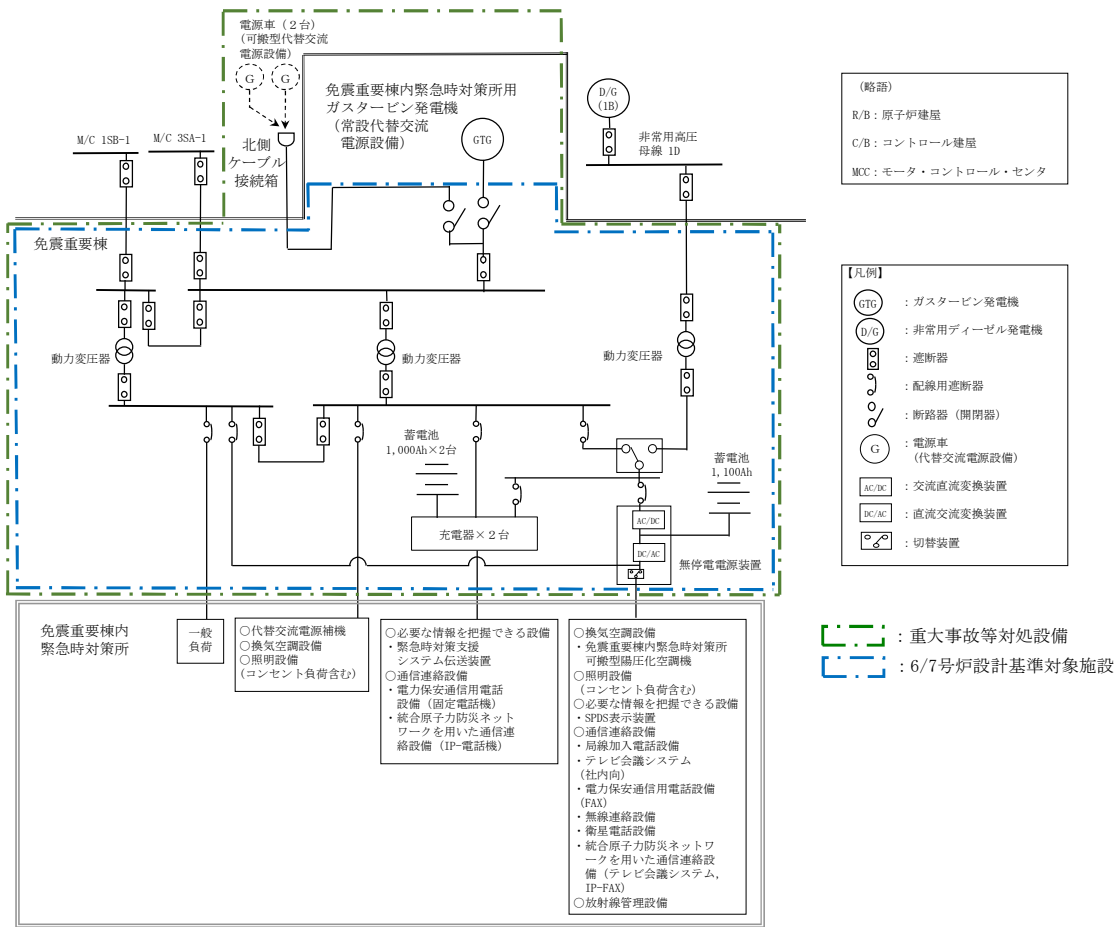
電源車（２台）
（可搬型代替交流電源設備）

G　G

免震重要棟内緊急時対策所用
ガスタービン発電機
（常設代替交流電源設備）

GTG

D/G
(1B)

非常用高圧
母線 1D

M/C 1SB-1　M/C 3SA-1

北側
ケーブル
接続箱

免震重要棟

動力変圧器　動力変圧器　動力変圧器

蓄電池
1,000Ah×２台

蓄電池
1,100Ah

充電器×２台

AC/DC
DC/AC
無停電電源装置

免震重要棟内
緊急時対策所

一般
負荷

○代替交流電源補機
○換気空調設備
○照明設備
（コンセント負荷含む）

○必要な情報を把握できる設備
・緊急時対策支援システム伝送装置
○通信連絡設備
・電力保安通信用電話設備（固定電話機）
・統合原子力防災ネットワークを用いた通信連絡設備（IP-電話機）

○換気空調設備
・免震重要棟内緊急時対策所可搬型陽圧化空調機
○照明設備
（コンセント負荷含む）
○必要な情報を把握できる設備
・SPDS表示装置
○通信連絡設備
・局線加入電話設備
・テレビ会議システム（社内向）
・電力保安通信用電話設備（FAX）
・無線連絡設備
・衛星電話設備
・統合原子力防災ネットワークを用いた通信連絡設備（テレビ会議システム，IP-FAX）
○放射線管理設備

（略語）
R/B：原子炉建屋
C/B：コントロール建屋
MCC：モータ・コントロール・センタ

【凡例】
GTG：ガスタービン発電機
D/G：非常用ディーゼル発電機
：遮断器
：配線用遮断器
：断路器（開閉器）
G：電源車（代替交流電源設備）
AC/DC：交流直流変換装置
DC/AC：直流交流変換装置
：切替装置

：重大事故等対処設備
：6/7号炉設計基準対象施設